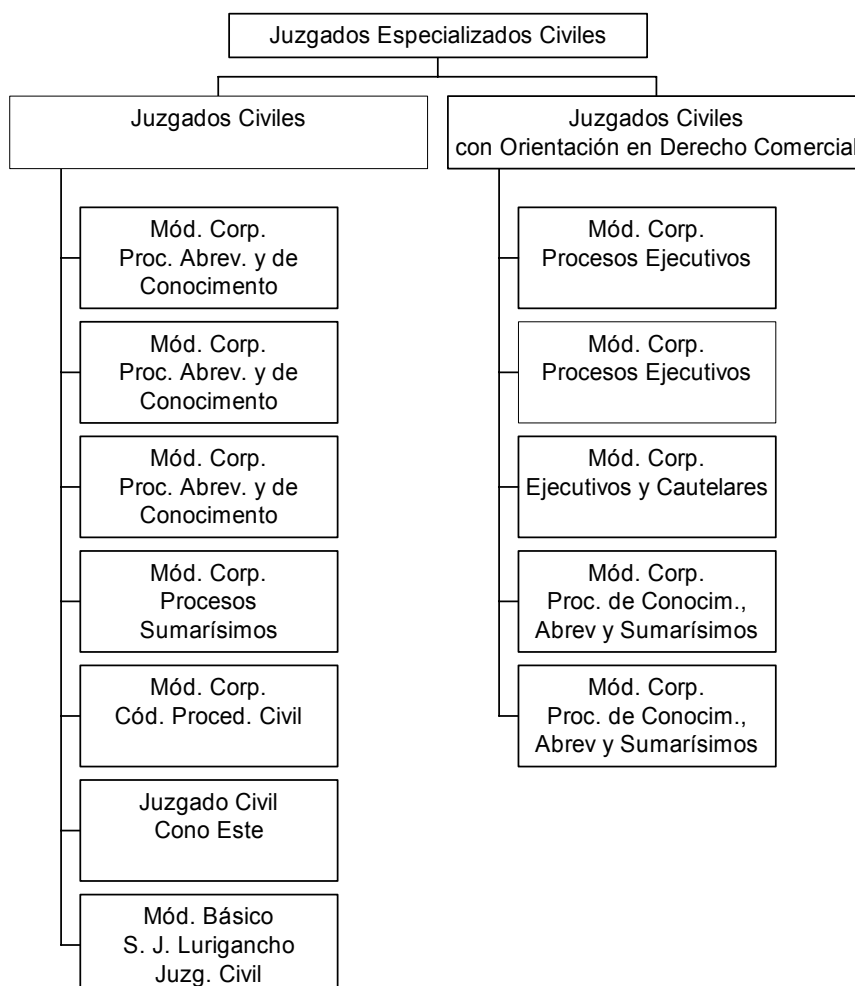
Juzgados Especializados Civiles

Juzgados Civiles

Juzgados Civiles con Orientación en Derecho Comercial

Mód. Corp. Proc. Abrev. y de Conocimento

Mód. Corp. Proc. Abrev. y de Conocimento

Mód. Corp. Proc. Abrev. y de Conocimento

Mód. Corp. Procesos Sumarísimos

Mód. Corp. Cód. Proced. Civil

Juzgado Civil Cono Este

Mód. Básico S. J. Lurigancho Juzg. Civil

Mód. Corp. Procesos Ejecutivos

Mód. Corp. Procesos Ejecutivos

Mód. Corp. Ejecutivos y Cautelares

Mód. Corp. Proc. de Conocim., Abrev y Sumarísimos

Mód. Corp. Proc. de Conocim., Abrev y Sumarísimos